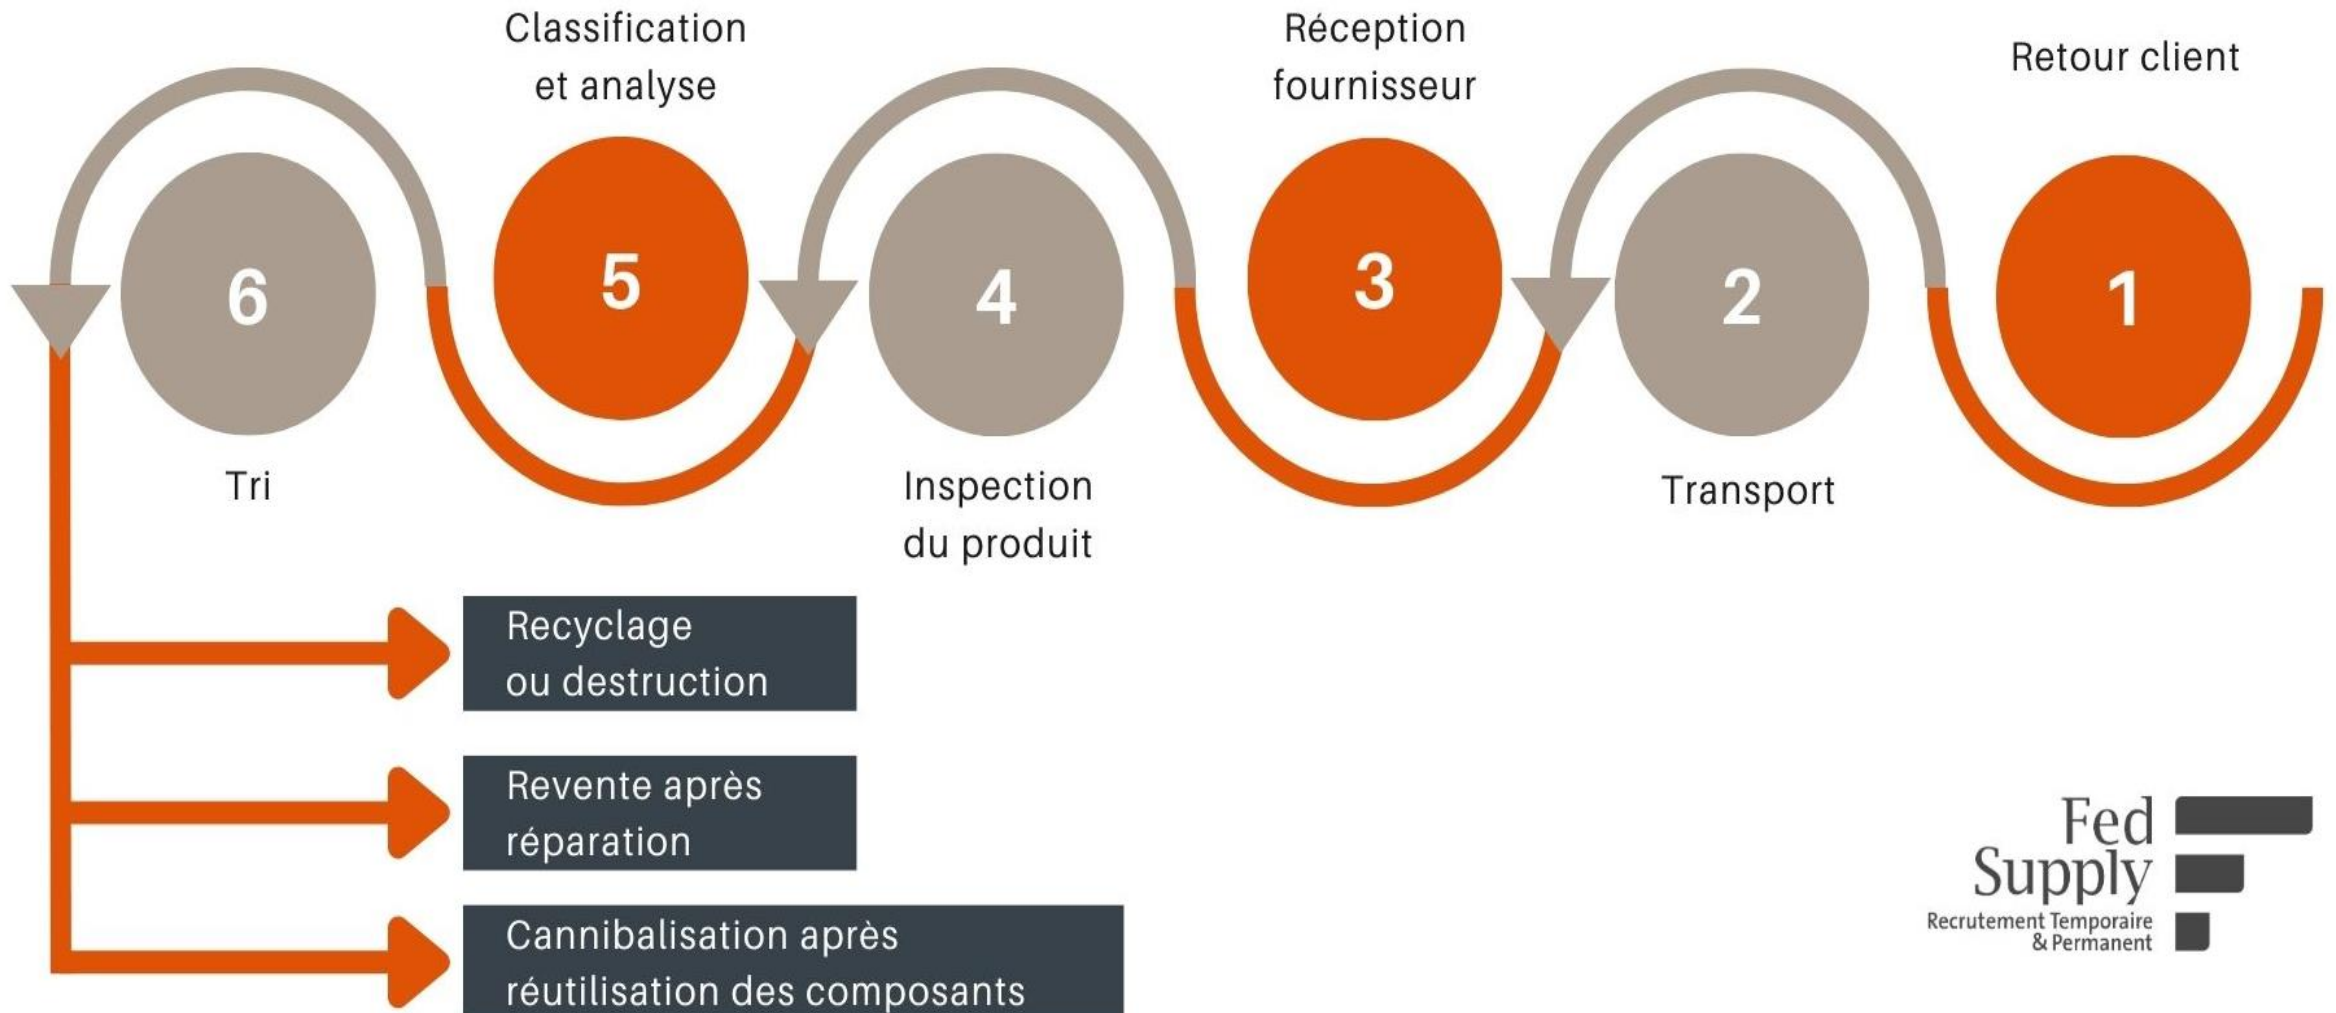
Retour client
1

2
Transport

Réception fournisseur
3

4
Inspection du produit

Classification et analyse
5

6
Tri

Recyclage ou destruction

Revente après réparation

Cannibalisation après réutilisation des composants

Fed Supply
Recrutement Temporaire & Permanent